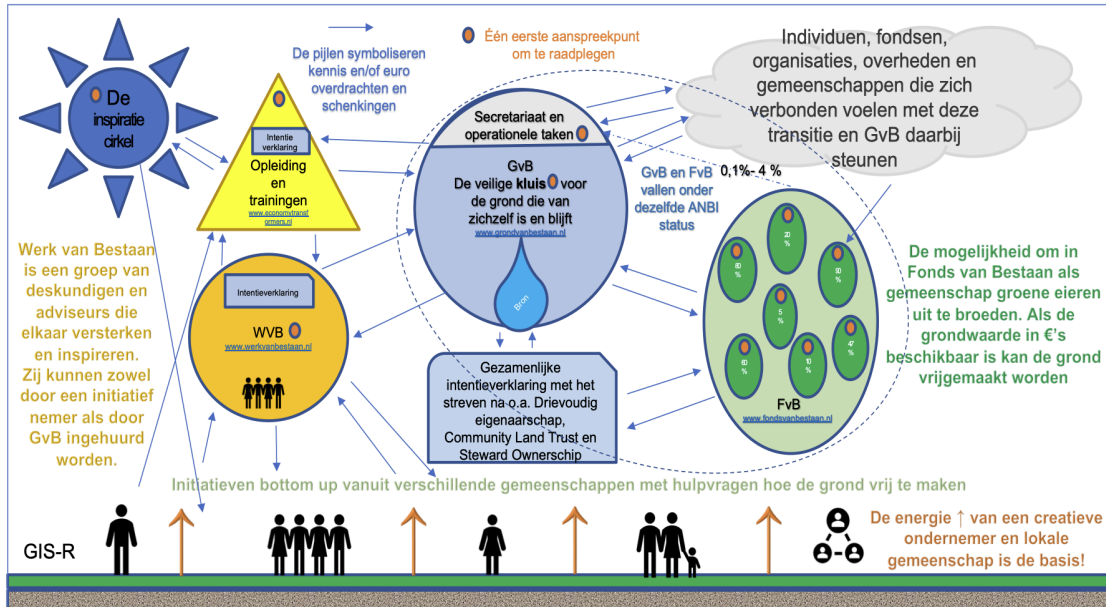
De inspiratie cirkel

De pijlen symboliseren kennis en/of euro overdrachten en schenkingen

Één eerste aanspreekpunt om te raadplegen

Individuen, fondsen, organisaties, overheden en gemeenschappen die zich verbonden voelen met deze transitie en GvB daarbij steunen

Intentie verklaring

Opleiding en trainingen
www.economytransformers.nl

Secretariaat en operationele taken

GvB
De veilige kluis voor de grond die van zichzelf is en blijft
www.grondvanbestaan.nl

Bron

GvB en FvB vallen onder dezelfde ANBI status

0,1%- 4 %

Werk van Bestaan is een groep van deskundigen en adviseurs die elkaar versterken en inspireren. Zij kunnen zowel door een initiatief nemer als door GvB ingehuurd worden.

Intentieverklaring

WVB
www.werkvanbestaan.nl

Gezamenlijke intentieverklaring met het streven na o.a. Drievoudig eigenaarschap, Community Land Trust en Steward Ownerschip

20 %
80 %
80 %
5 %
80 %
10 %
47 %

FvB
www.fondsvanbestaan.nl

De mogelijkheid om in Fonds van Bestaan als gemeenschap groene eieren uit te broeden. Als de grondwaarde in €'s beschikbaar is kan de grond vrijgemaakt worden

Initiatieven bottom up vanuit verschillende gemeenschappen met hulpvragen hoe de grond vrij te maken

GIS-R

De energie ↑ van een creatieve ondernemer en lokale gemeenschap is de basis!